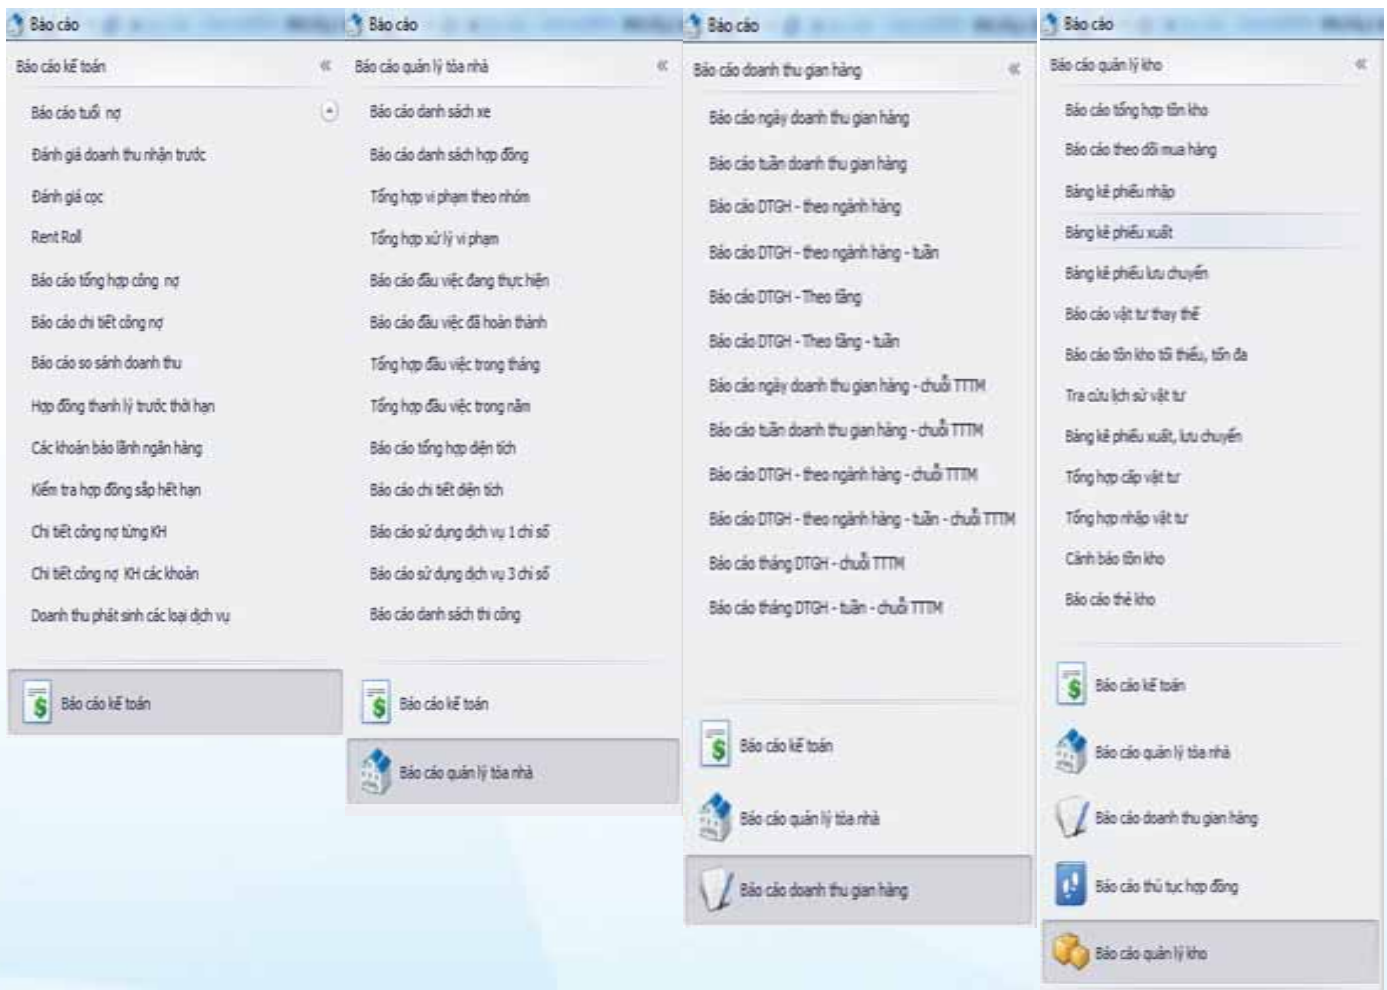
Báo cáo

Báo cáo kế toán

Báo cáo tuổi nợ

Đánh giá doanh thu nhận trước

Đánh giá cọc

Rent Roll

Báo cáo tổng hợp công nợ

Báo cáo chi tiết công nợ

Báo cáo so sánh doanh thu

Hợp đồng thanh lý trước thời hạn

Các khoản bảo lãnh ngân hàng

Kiểm tra hợp đồng sắp hết hạn

Chi tiết công nợ từng KH

Chi tiết công nợ KH các khoản

Doanh thu phát sinh các loại dịch vụ

Báo cáo kế toán

Báo cáo

Báo cáo quản lý tòa nhà

Báo cáo danh sách xe

Báo cáo danh sách hợp đồng

Tổng hợp vi phạm theo nhóm

Tổng hợp xử lý vi phạm

Báo cáo đầu việc đang thực hiện

Báo cáo đầu việc đã hoàn thành

Tổng hợp đầu việc trong tháng

Tổng hợp đầu việc trong năm

Báo cáo tổng hợp diện tích

Báo cáo chi tiết diện tích

Báo cáo sử dụng dịch vụ 1 chỉ số

Báo cáo sử dụng dịch vụ 3 chỉ số

Báo cáo danh sách thi công

Báo cáo kế toán

Báo cáo quản lý tòa nhà

Báo cáo

Báo cáo doanh thu gian hàng

Báo cáo ngày doanh thu gian hàng

Báo cáo tuần doanh thu gian hàng

Báo cáo DTGH - theo ngành hàng

Báo cáo DTGH - theo ngành hàng - tuần

Báo cáo DTGH - Theo tầng

Báo cáo DTGH - Theo tầng - tuần

Báo cáo ngày doanh thu gian hàng - chuỗi TTTM

Báo cáo tuần doanh thu gian hàng - chuỗi TTTM

Báo cáo DTGH - theo ngành hàng - chuỗi TTTM

Báo cáo DTGH - theo ngành hàng - tuần - chuỗi TTTM

Báo cáo tháng DTGH - chuỗi TTTM

Báo cáo tháng DTGH - tuần - chuỗi TTTM

Báo cáo kế toán

Báo cáo quản lý tòa nhà

Báo cáo doanh thu gian hàng

Báo cáo

Báo cáo quản lý kho

Báo cáo tổng hợp tồn kho

Báo cáo theo dõi mua hàng

Bảng kê phiếu nhập

Bảng kê phiếu xuất

Bảng kê phiếu lưu chuyển

Báo cáo vật tư thay thế

Báo cáo tồn kho tối thiểu, tồn đa

Tra cứu lịch sử vật tư

Bảng kê phiếu xuất, lưu chuyển

Tổng hợp cấp vật tư

Tổng hợp nhập vật tư

Cảnh báo tồn kho

Báo cáo thẻ kho

Báo cáo kế toán

Báo cáo quản lý tòa nhà

Báo cáo doanh thu gian hàng

Báo cáo thủ tục hợp đồng

Báo cáo quản lý kho